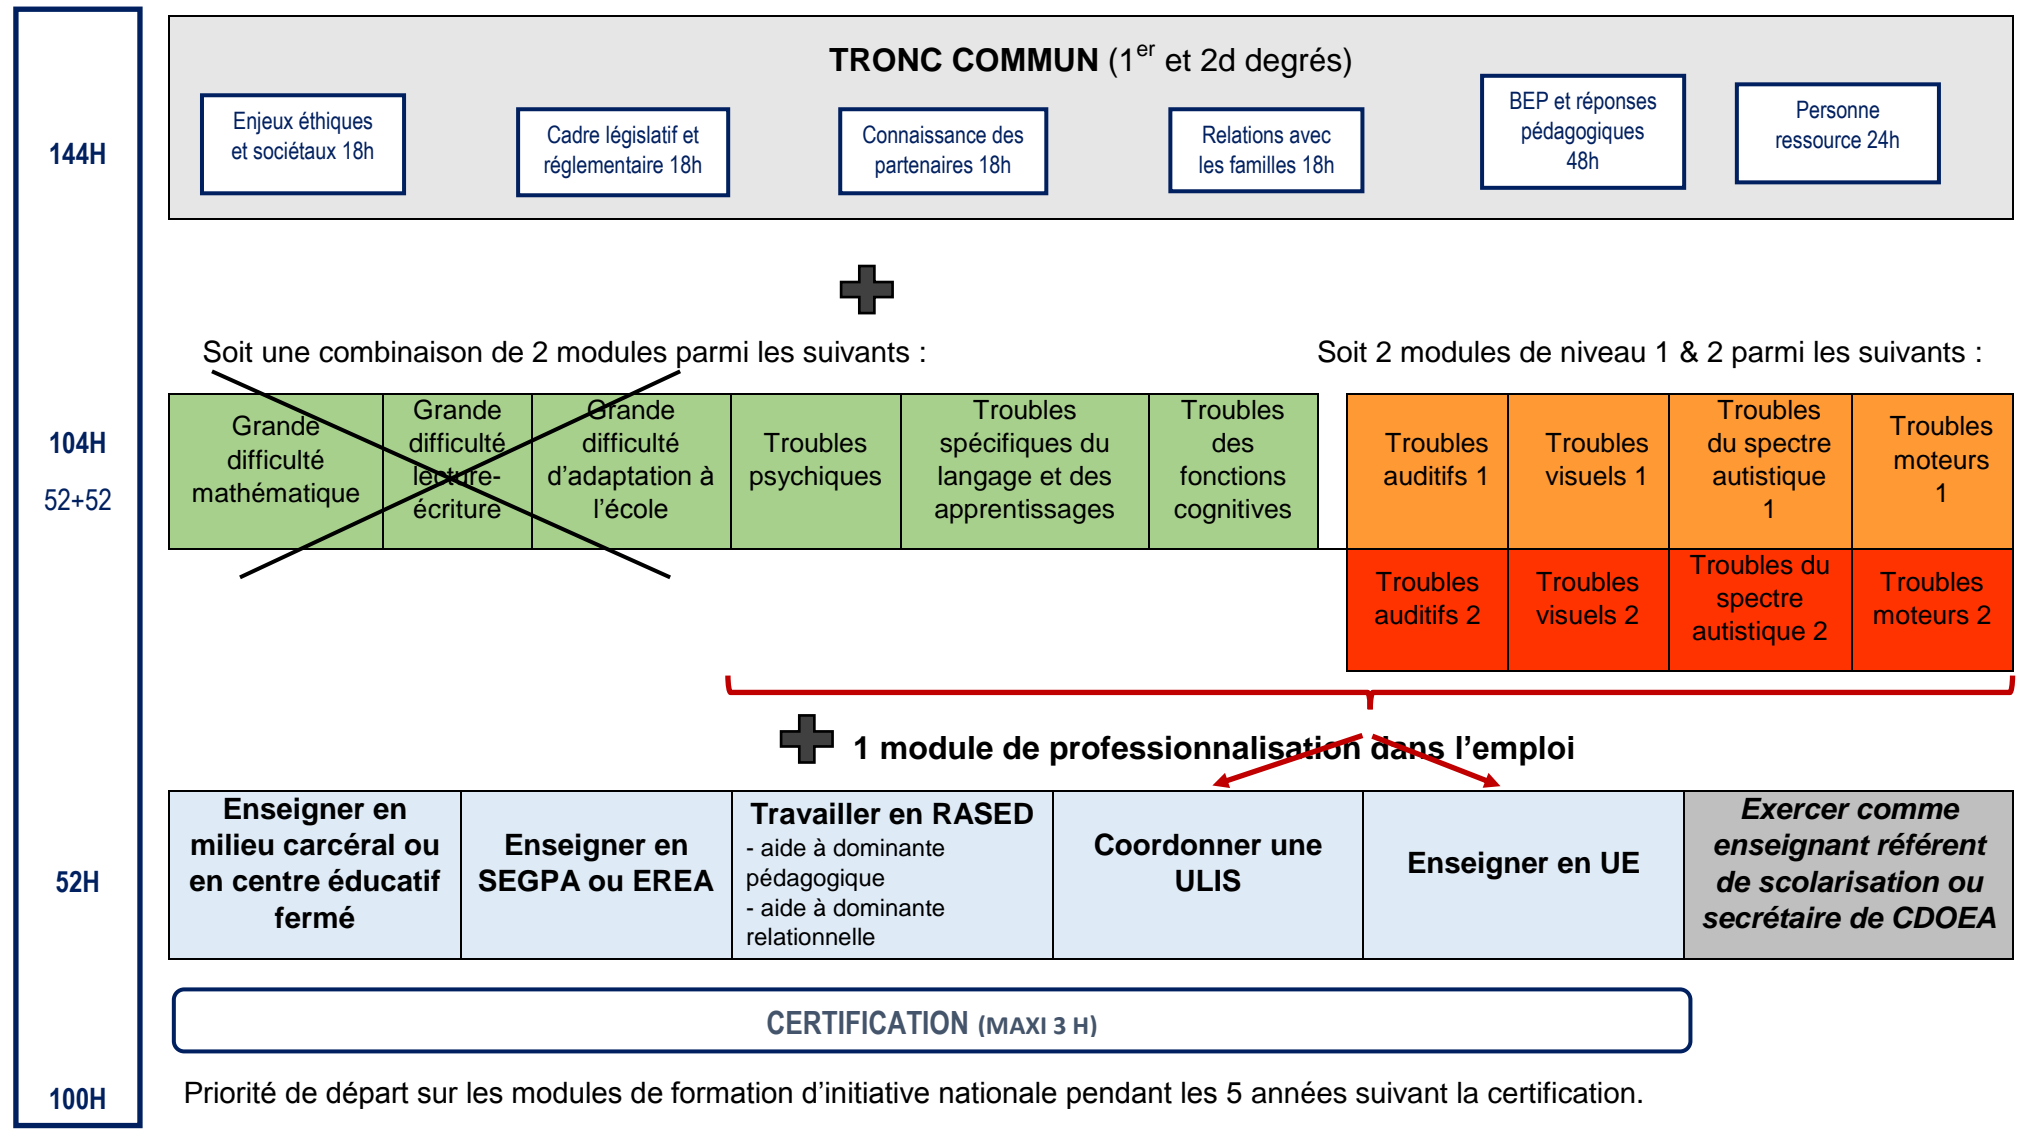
144H

TRONC COMMUN (1$^{er}$ et 2d degrés)

Enjeux éthiques et sociétaux 18h

Cadre législatif et réglementaire 18h

Connaissance des partenaires 18h

Relations avec les familles 18h

BEP et réponses pédagogiques 48h

Personne ressource 24h

Soit une combinaison de 2 modules parmi les suivants :

Soit 2 modules de niveau 1 & 2 parmi les suivants :

104H

52+52

| Grande difficulté mathématique | Grande difficulté lecture-écriture | Grande difficulté d'adaptation à l'école | Troubles psychiques | Troubles spécifiques du langage et des apprentissages | Troubles des fonctions cognitives |
|---|---|---|---|---|---|

| Troubles auditifs 1 | Troubles visuels 1 | Troubles du spectre autistique 1 | Troubles moteurs 1 |
|---|---|---|---|
| Troubles auditifs 2 | Troubles visuels 2 | Troubles du spectre autistique 2 | Troubles moteurs 2 |

1 module de professionnalisation dans l'emploi

52H

| Enseigner en milieu carcéral ou en centre éducatif fermé | Enseigner en SEGPA ou EREA | Travailler en RASED - aide à dominante pédagogique - aide à dominante relationnelle | Coordonner une ULIS | Enseigner en UE | Exercer comme enseignant référent de scolarisation ou secrétaire de CDOEA |
|---|---|---|---|---|---|

CERTIFICATION (MAXI 3 H)

100H

Priorité de départ sur les modules de formation d'initiative nationale pendant les 5 années suivant la certification.